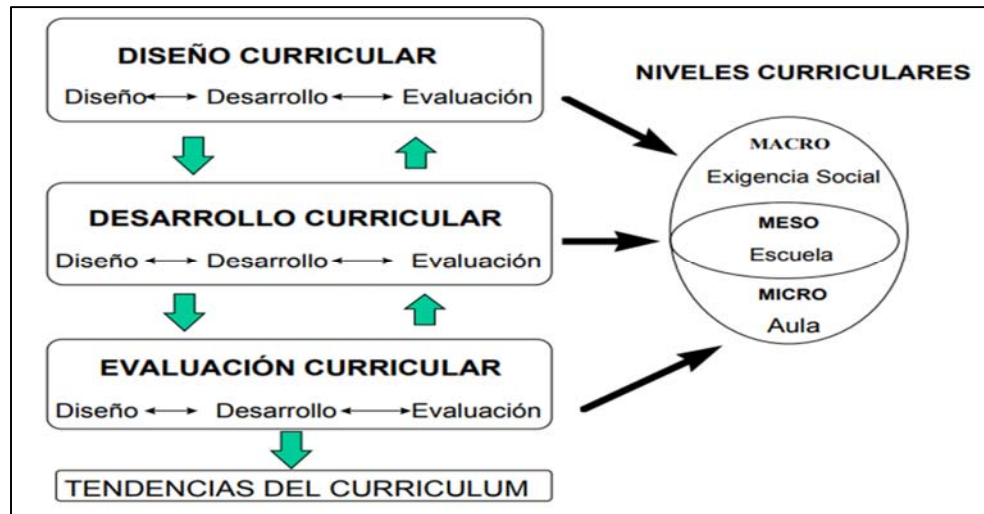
DISEÑO CURRICULAR
Diseño ⟷ Desarrollo ⟷ Evaluación

DESARROLLO CURRICULAR
Diseño ⟷ Desarrollo ⟷ Evaluación

EVALUACIÓN CURRICULAR
Diseño ⟷ Desarrollo ⟷ Evaluación

TENDENCIAS DEL CURRICULUM

NIVELES CURRICULARES

MACRO
Exigencia Social

MESO
Escuela

MICRO
Aula